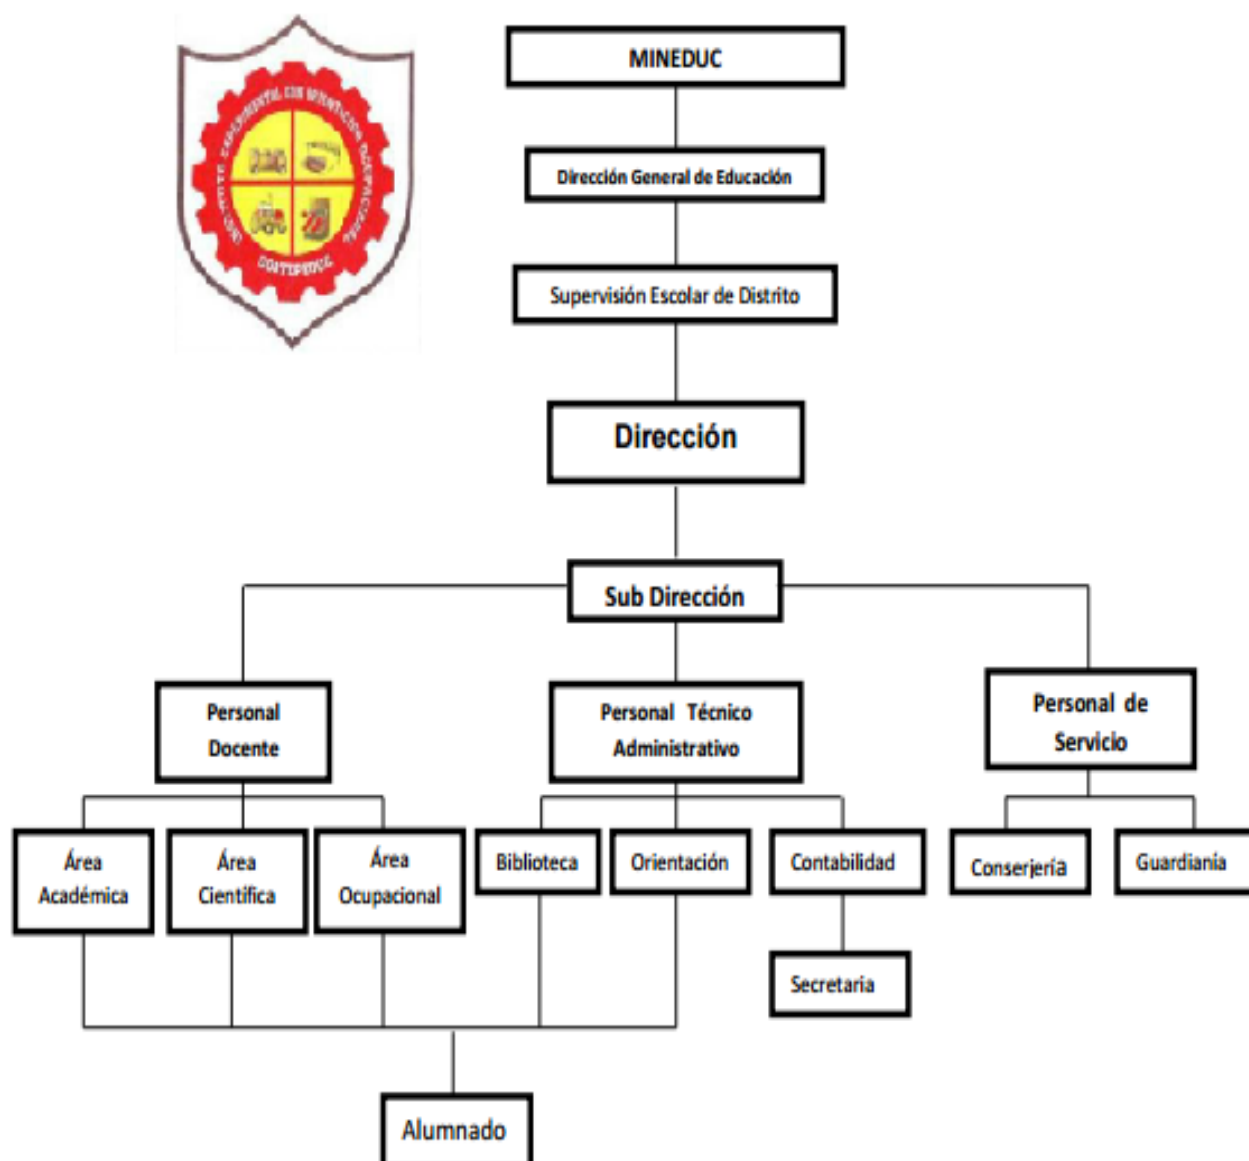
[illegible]

COSTIPEDUC

MINEDUC

Dirección General de Educación

Supervisión Escolar de Distrito

Dirección

Sub Dirección

Personal Docente

Personal Técnico Administrativo

Personal de Servicio

Área Académica

Área Científica

Área Ocupacional

Biblioteca

Orientación

Contabilidad

Conserjería

Guardianía

Secretaria

Alumnado